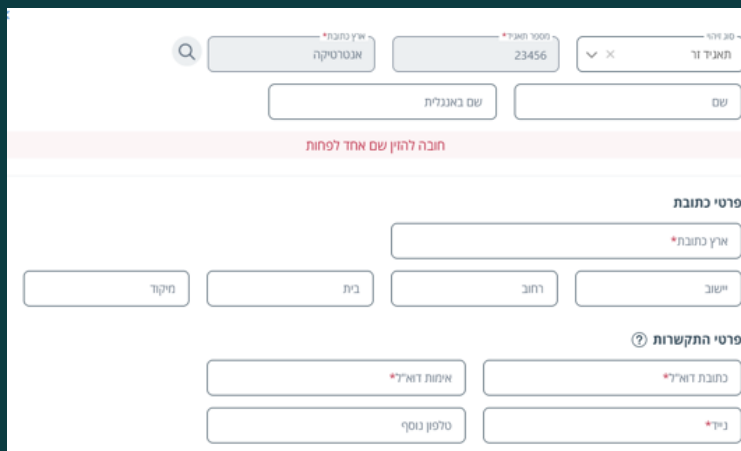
סוג זיהוי
תאגיד זר
מספר תאגיד*
23456
ארץ כתובת*
אנטרטיקה

שם
שם באנגלית

חובה להזין שם אחד לפחות

פרטי כתובת

ארץ כתובת*

יישוב
רחוב
בית
מיקוד

פרטי התקשרות ?

כתובת דוא"ל*
אימות דוא"ל*

נייד*
טלפון נוסף